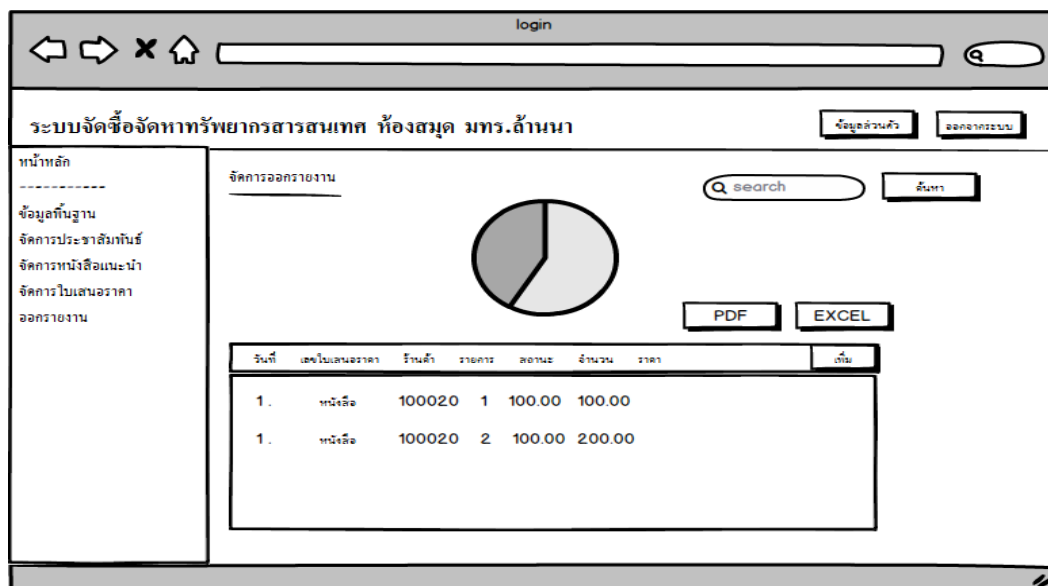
login

ระบบจัดซื้อจัดหาทรัพยากรสารสนเทศ ห้องสมุด มทร.ล้านนา

ข้อมูลส่วนตัว

ออกจากระบบ

หน้าหลัก
-----------
ข้อมูลพื้นฐาน
จัดการประชาสัมพันธ์
จัดการหนังสือแนะนำ
จัดการใบเสนอราคา
ออกรายงาน

จัดการออกรายงาน

search

ค้นหา

PDF

EXCEL

| วันที่ | เลขใบเสนอราคา | ร้านค้า | รายการ | สถานะ | จำนวน | ราคา | เพิ่ม |
|---|---|---|---|---|---|---|---|
| 1. | หนังสือ | 100020 | 1 | 100.00 | 100.00 | | |
| 1. | หนังสือ | 100020 | 2 | 100.00 | 200.00 | | |